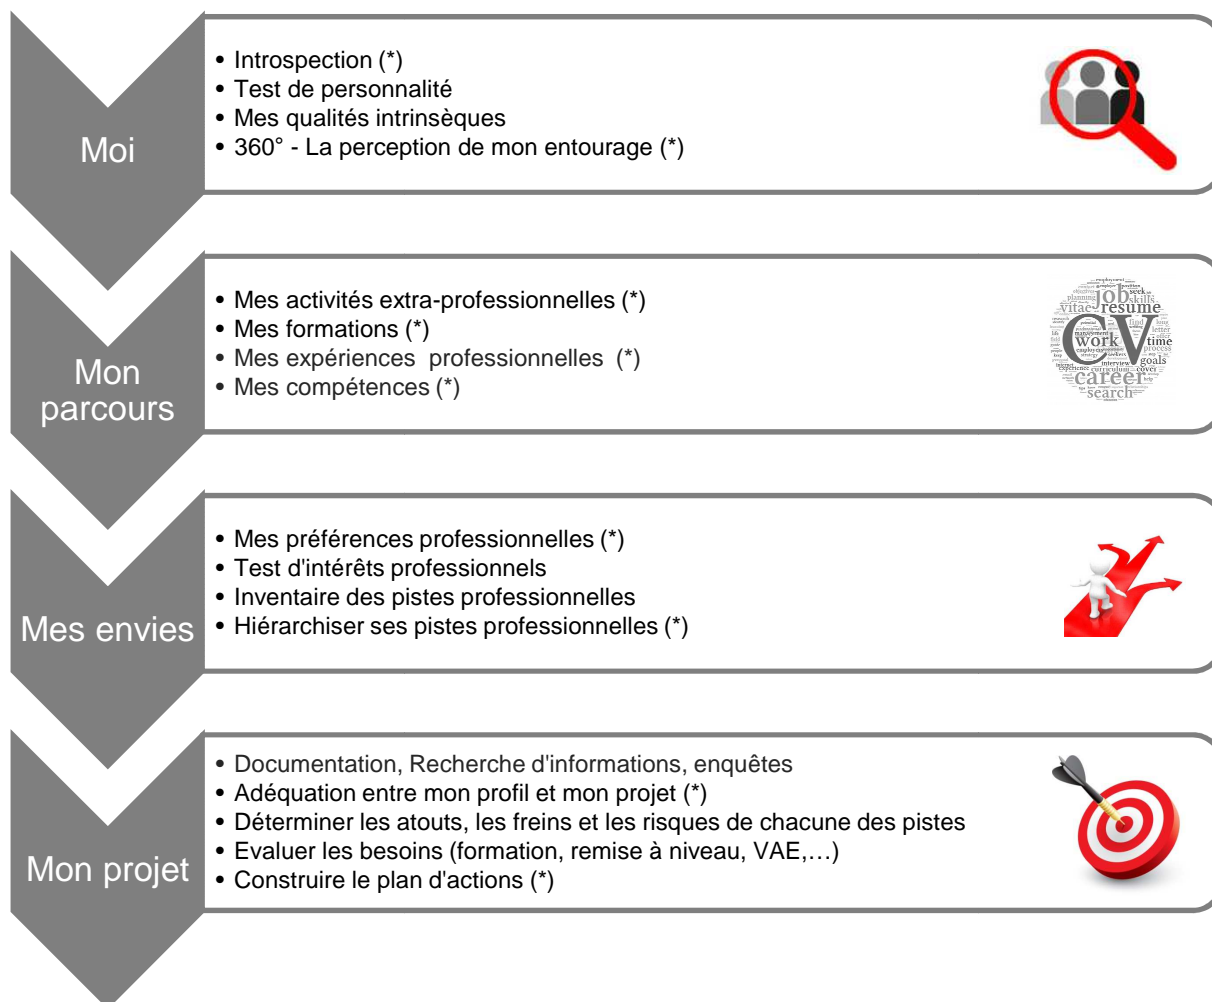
Moi

• Introspection (*)
• Test de personnalité
• Mes qualités intrinsèques
• 360° - La perception de mon entourage (*)

Mon parcours

• Mes activités extra-professionnelles (*)
• Mes formations (*)
• Mes expériences professionnelles (*)
• Mes compétences (*)

job skills resume vitae CV work time goals career search

Mes envies

• Mes préférences professionnelles (*)
• Test d'intérêts professionnels
• Inventaire des pistes professionnelles
• Hiérarchiser ses pistes professionnelles (*)

Mon projet

• Documentation, Recherche d'informations, enquêtes
• Adéquation entre mon profil et mon projet (*)
• Déterminer les atouts, les freins et les risques de chacune des pistes
• Evaluer les besoins (formation, remise à niveau, VAE,…)
• Construire le plan d'actions (*)